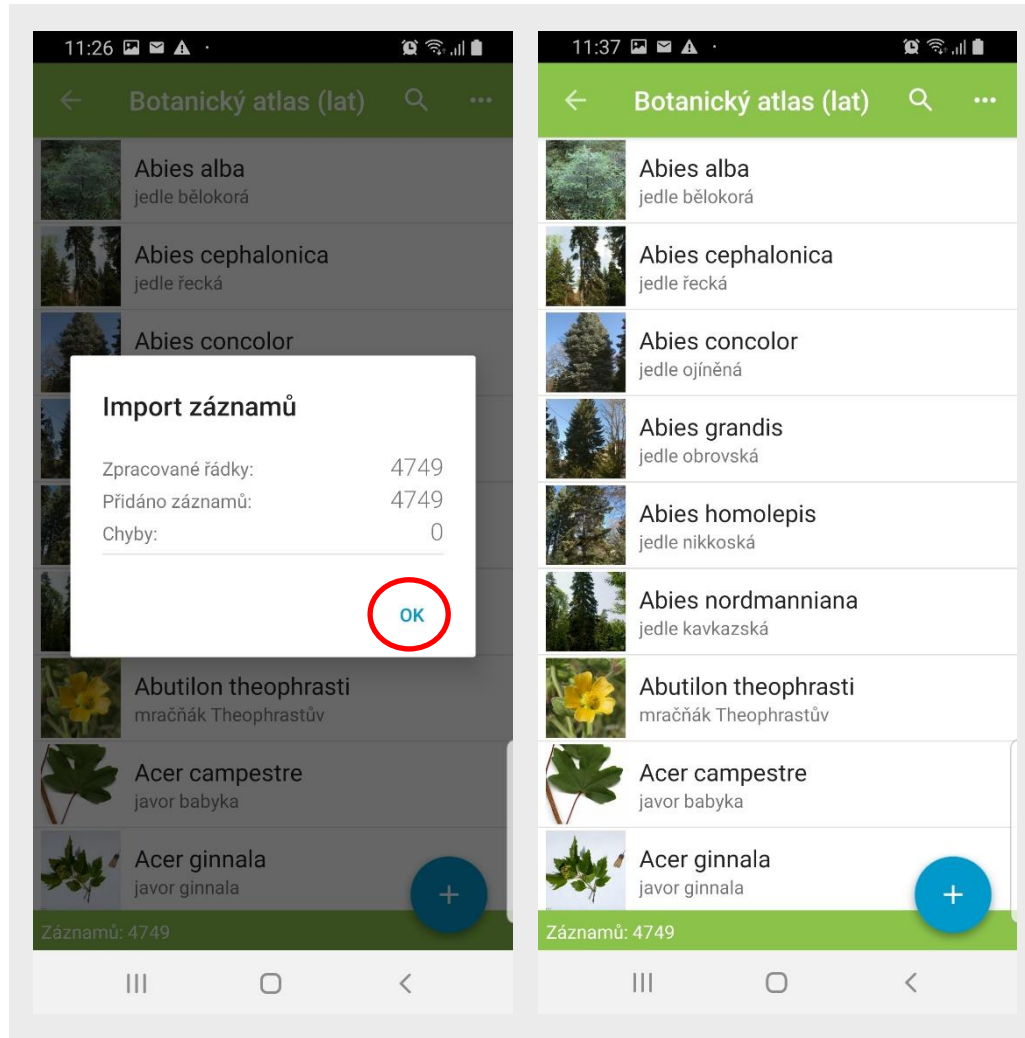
11:26

Botanický atlas (lat)

Abies alba
jedle bělokorá

Abies cephalonica
jedle řecká

Abies concolor

Import záznamů

| | |
|---|---|
| Zpracované řádky: | 4749 |
| Přidáno záznamů: | 4749 |
| Chyby: | 0 |

OK

Abutilon theophrasti
mračňák Theophrastův

Acer campestre
javor babyka

Acer ginnala
javor ginnala

+

Záznamů: 4749

11:37

Botanický atlas (lat)

Abies alba
jedle bělokorá

Abies cephalonica
jedle řecká

Abies concolor
jedle ojíněná

Abies grandis
jedle obrovská

Abies homolepis
jedle nikkoská

Abies nordmanniana
jedle kavkazská

Abutilon theophrasti
mračňák Theophrastův

Acer campestre
javor babyka

Acer ginnala
javor ginnala

+

Záznamů: 4749